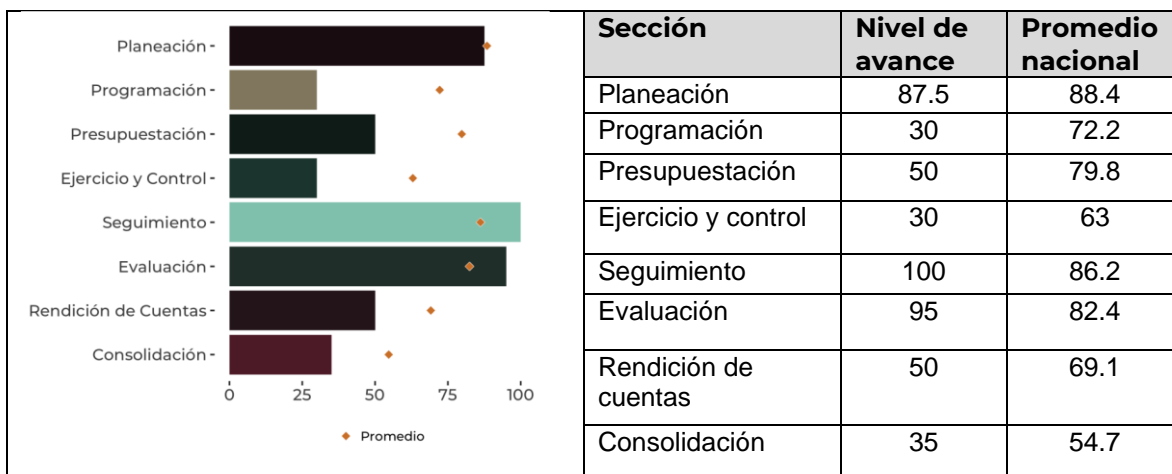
Planeación
Programación
Presupuestación
Ejercicio y Control
Seguimiento
Evaluación
Rendición de Cuentas
Consolidación

0 25 50 75 100

Promedio

| Sección | Nivel de avance | Promedio nacional |
|---|---|---|
| Planeación | 87.5 | 88.4 |
| Programación | 30 | 72.2 |
| Presupuestación | 50 | 79.8 |
| Ejercicio y control | 30 | 63 |
| Seguimiento | 100 | 86.2 |
| Evaluación | 95 | 82.4 |
| Rendición de cuentas | 50 | 69.1 |
| Consolidación | 35 | 54.7 |